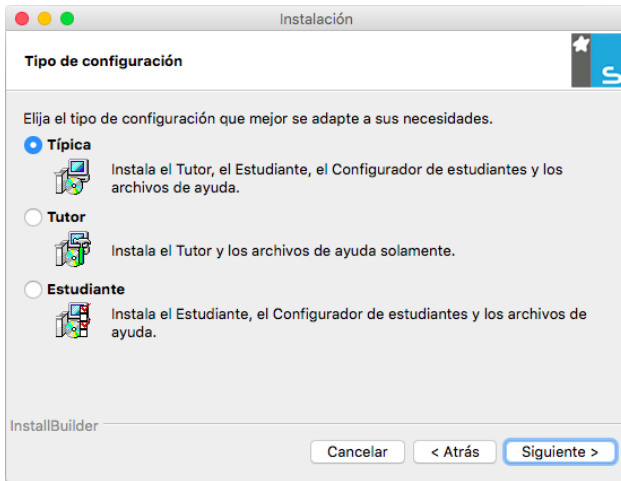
Instalación

Tipo de configuración

Elija el tipo de configuración que mejor se adapte a sus necesidades.

Típica

Instala el Tutor, el Estudiante, el Configurador de estudiantes y los archivos de ayuda.

Tutor

Instala el Tutor y los archivos de ayuda solamente.

Estudiante

Instala el Estudiante, el Configurador de estudiantes y los archivos de ayuda.

InstallBuilder

Cancelar

< Atrás

Siguiente >